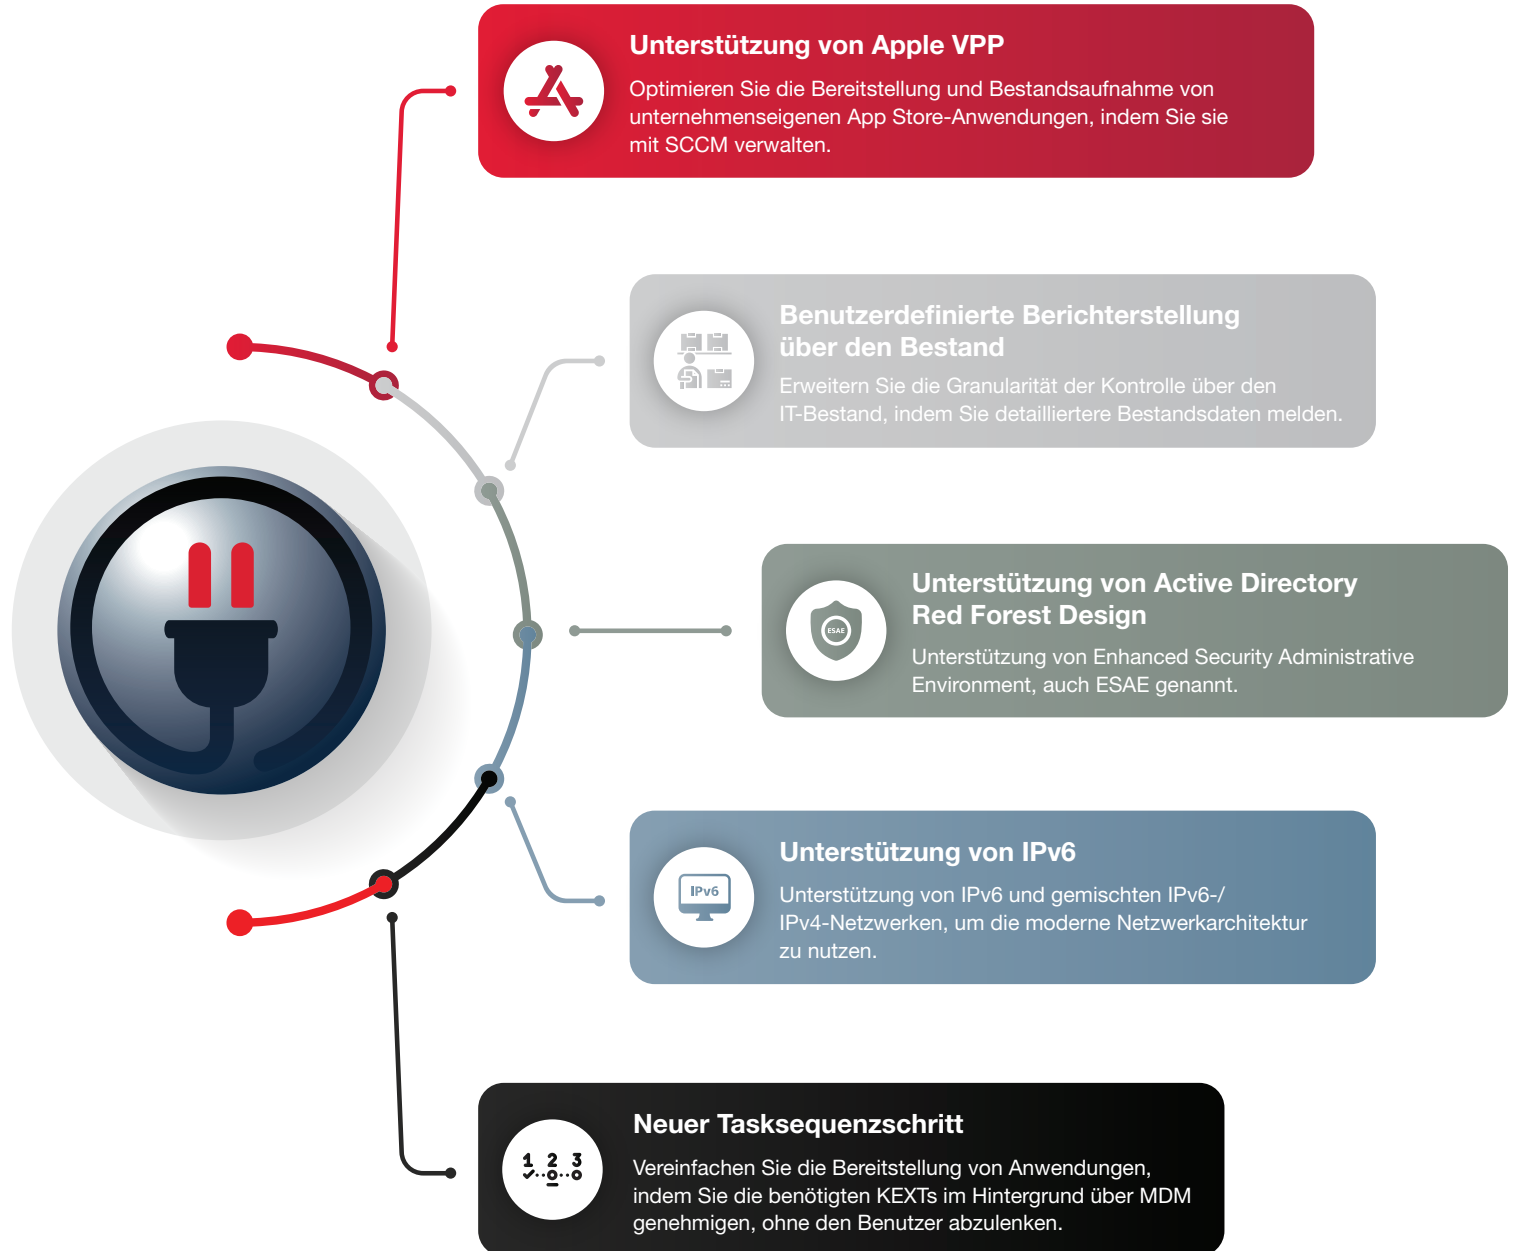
Unterstützung von Apple VPP

Optimieren Sie die Bereitstellung und Bestandsaufnahme von unternehmenseigenen App Store-Anwendungen, indem Sie sie mit SCCM verwalten.

Benutzerdefinierte Berichterstellung über den Bestand

Erweitern Sie die Granularität der Kontrolle über den IT-Bestand, indem Sie detailliertere Bestandsdaten melden.

Unterstützung von Active Directory Red Forest Design

ESAE

Unterstützung von Enhanced Security Administrative Environment, auch ESAE genannt.

Unterstützung von IPv6

IPv6

Unterstützung von IPv6 und gemischten IPv6-/IPv4-Netzwerken, um die moderne Netzwerkarchitektur zu nutzen.

Neuer Tasksequenzschritt

1 2 3

Vereinfachen Sie die Bereitstellung von Anwendungen, indem Sie die benötigten KEXTs im Hintergrund über MDM genehmigen, ohne den Benutzer abzulenken.